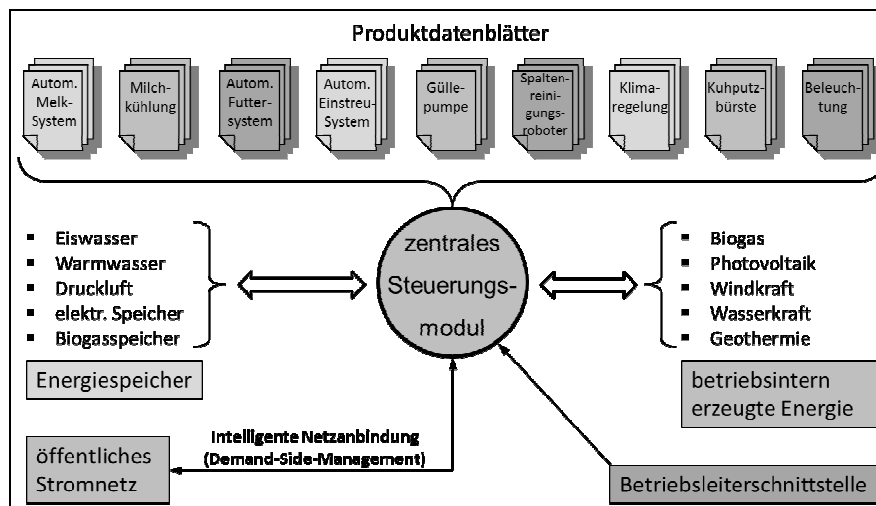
Produktdatenblätter

Autom. Melk-System

Milchkühlung

Autom. Futtersystem

Autom. Einstreu-System

Güllepumpe

Spaltenreinigungsroboter

Klimaregelung

Kuhputzbürste

Beleuchtung

- Eiswasser
- Warmwasser
- Druckluft
- elektr. Speicher
- Biogasspeicher

Energiespeicher

zentrales Steuerungsmodul

- Biogas
- Photovoltaik
- Windkraft
- Wasserkraft
- Geothermie

betriebsintern erzeugte Energie

Intelligente Netzanbindung (Demand-Side-Management)

öffentliches Stromnetz

Betriebsleiterschnittstelle